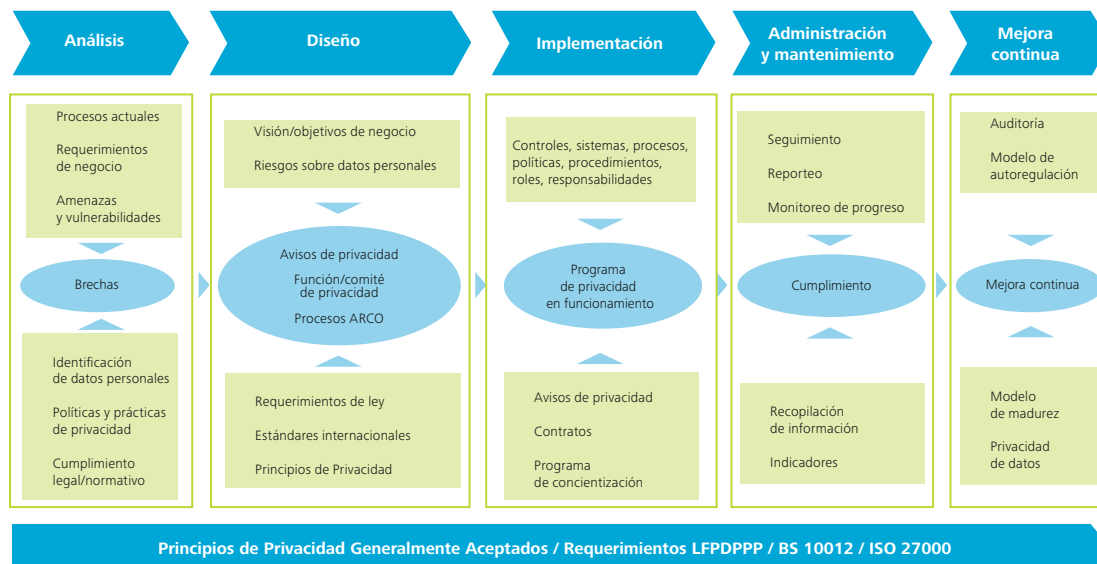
Análisis

Diseño

Implementación

Administración y mantenimiento

Mejora continua

Procesos actuales

Requerimientos de negocio

Amenazas y vulnerabilidades

Brechas

Identificación de datos personales

Políticas y prácticas de privacidad

Cumplimiento legal/normativo

Visión/objetivos de negocio

Riesgos sobre datos personales

Avisos de privacidad

Función/comité de privacidad

Procesos ARCO

Requerimientos de ley

Estándares internacionales

Principios de Privacidad

Controles, sistemas, procesos, políticas, procedimientos, roles, responsabilidades

Programa de privacidad en funcionamiento

Avisos de privacidad

Contratos

Programa de concientización

Seguimiento

Reporteo

Monitoreo de progreso

Cumplimiento

Recopilación de información

Indicadores

Auditoría

Modelo de autoregulación

Mejora continua

Modelo de madurez

Privacidad de datos

Principios de Privacidad Generalmente Aceptados / Requerimientos LFPDPPP / BS 10012 / ISO 27000